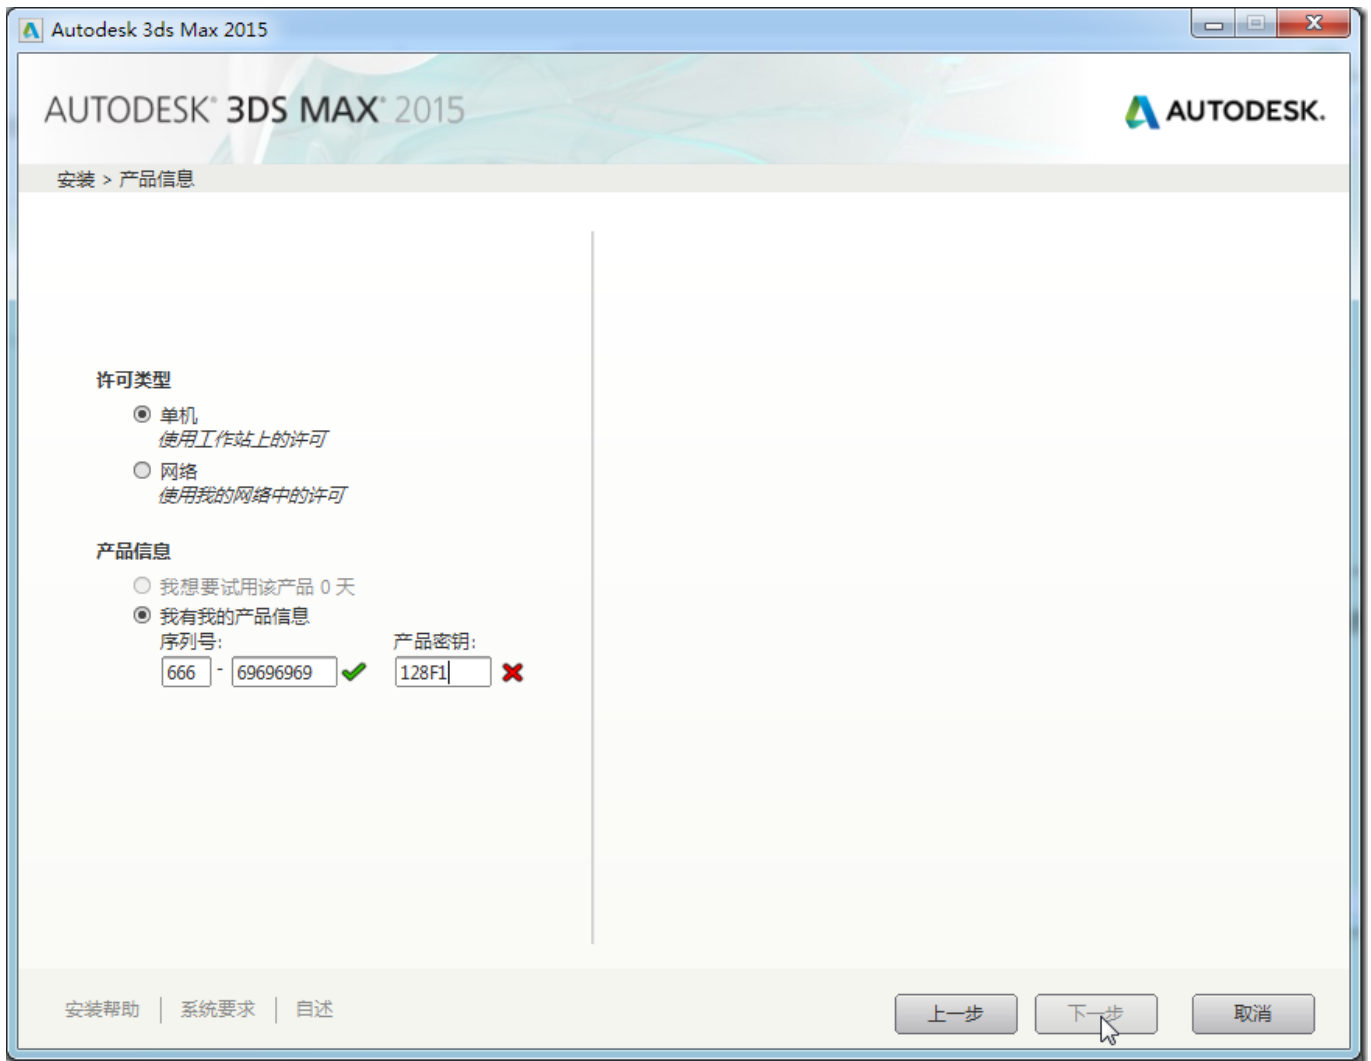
Autodesk 3ds Max 2015

AUTODESK® 3DS MAX® 2015

AUTODESK.

安装 > 产品信息

许可类型

单机
使用工作站上的许可

网络
使用我的网络中的许可

产品信息

我想要试用该产品 0 天

我有我的产品信息

序列号:

666 - 69696969

产品密钥:

128F1

安装帮助 | 系统要求 | 自述

上一步

下一步

取消